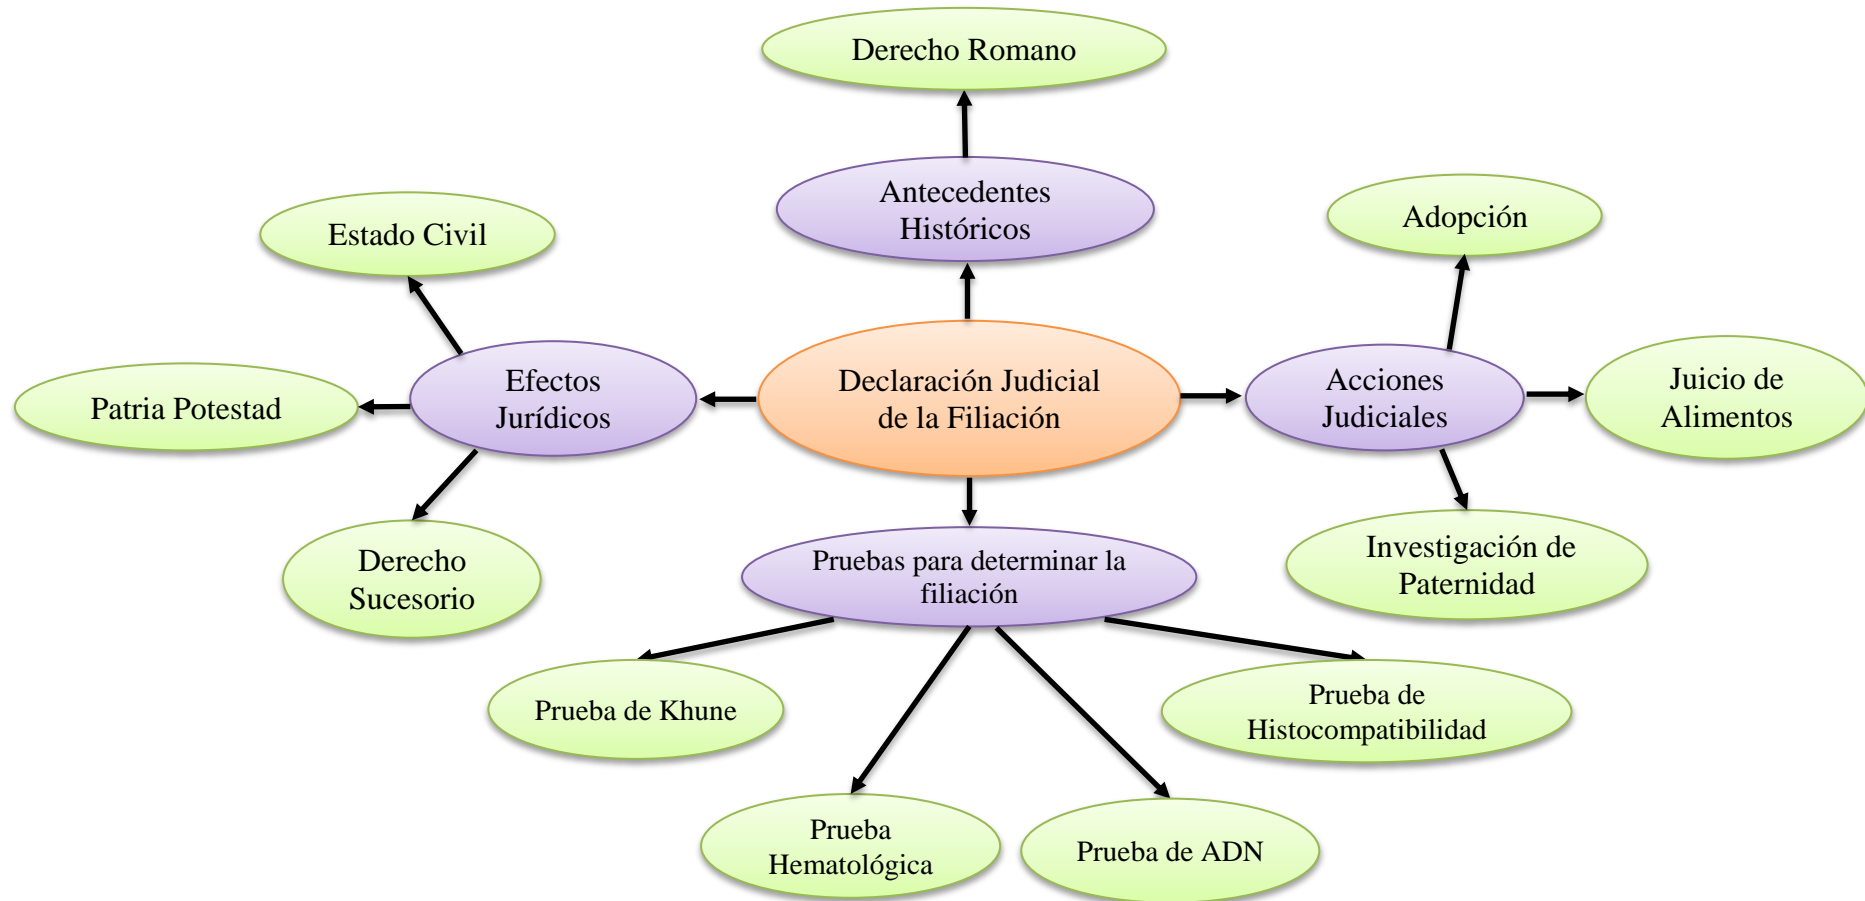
Derecho Romano

Antecedentes Históricos

Estado Civil

Adopción

Patria Potestad

Efectos Jurídicos

Declaración Judicial de la Filiación

Acciones Judiciales

Juicio de Alimentos

Derecho Sucesorio

Pruebas para determinar la filiación

Investigación de Paternidad

Prueba de Khune

Prueba de Histocompatibilidad

Prueba Hematológica

Prueba de ADN